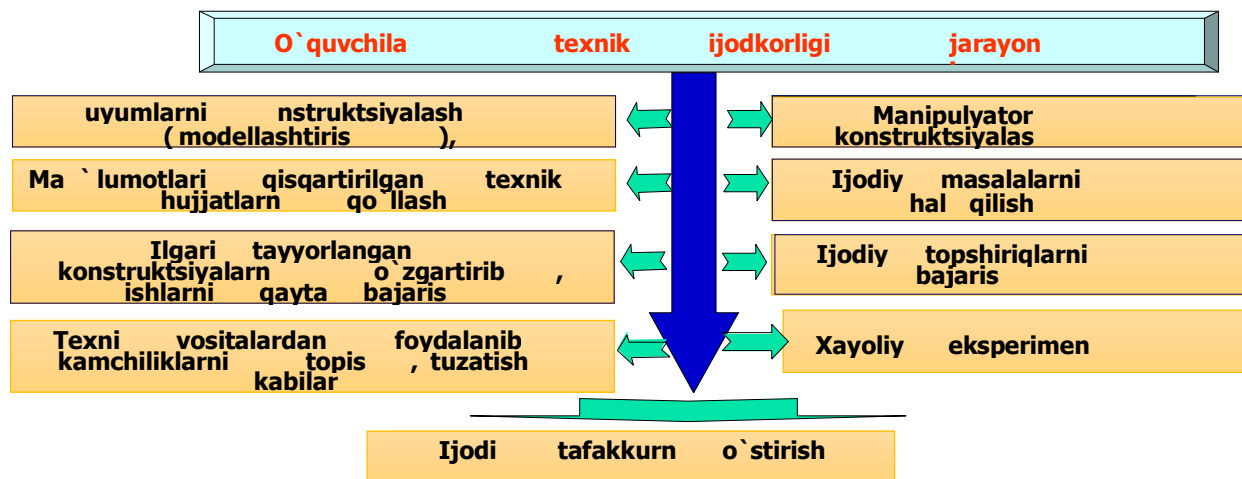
O`quvchila texnik ijodkorligi jarayon

uyumlarni nstruktsiyalash (modellashtiris ),

Ma`lumotlari qisqartirilgan texnik hujjatlarn qo`llash

Ilgari tayyorlangan konstruktsiyalarn o`zgartirib , ishlarni qayta bajaris

Texni vositalardan foydalanib kamchiliklarni topis , tuzatish kabilar

Manipulyator konstruktsiyalas

Ijodiy masalalarni hal qilish

Ijodiy topshiriqlarni bajaris

Xayoliy eksperimen

Ijodi tafakkurn o`stirish